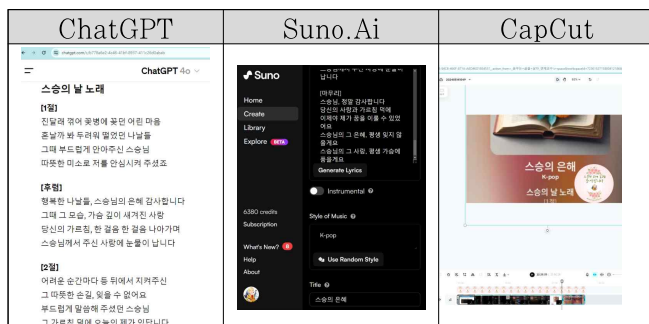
| ChatGPT | Suno.Ai | CapCut |
|---|---|---|
| chatgpt.com/c/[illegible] ChatGPT 4o 스승의 날 노래 [1절] 진달래 꺾어 꽃병에 꽂던 어린 마음 혼날까 봐 두려워 떨었던 나날들 그때 부드럽게 안아주신 스승님 따뜻한 미소로 저를 안심시켜 주셨죠 [후렴] 행복한 나날들, 스승님의 은혜 감사합니다 그때 그 모습, 가슴 깊이 새겨진 사랑 당신의 가르침, 한 걸음 한 걸음 나아가며 스승님께서 주신 사랑에 눈물이 납니다 [2절] 어려운 순간마다 등 뒤에서 지켜주신 그 따뜻한 손길, 잊을 수 없어요 부드럽게 말씀해 주셨던 스승님 그 가르침 덕에 오늘의 제가 있답니다 | Suno Home Create Library Explore BETA 6380 credits Subscription What's New? Help About 납니다 [마무리] 스승님, 정말 감사합니다 당신의 사랑과 가르침 덕에 이제에 제가 꿈을 이룰 수 있었어요 스승님의 그 은혜, 평생 잊지 않을게요 스승님의 그 사랑, 평생 가슴에 품을게요 Generate Lyrics Instrumental Style of Music K-pop Use Random Style Title 스승의 은혜 | 스승의 은혜 K-pop 스승의 날 노래 |